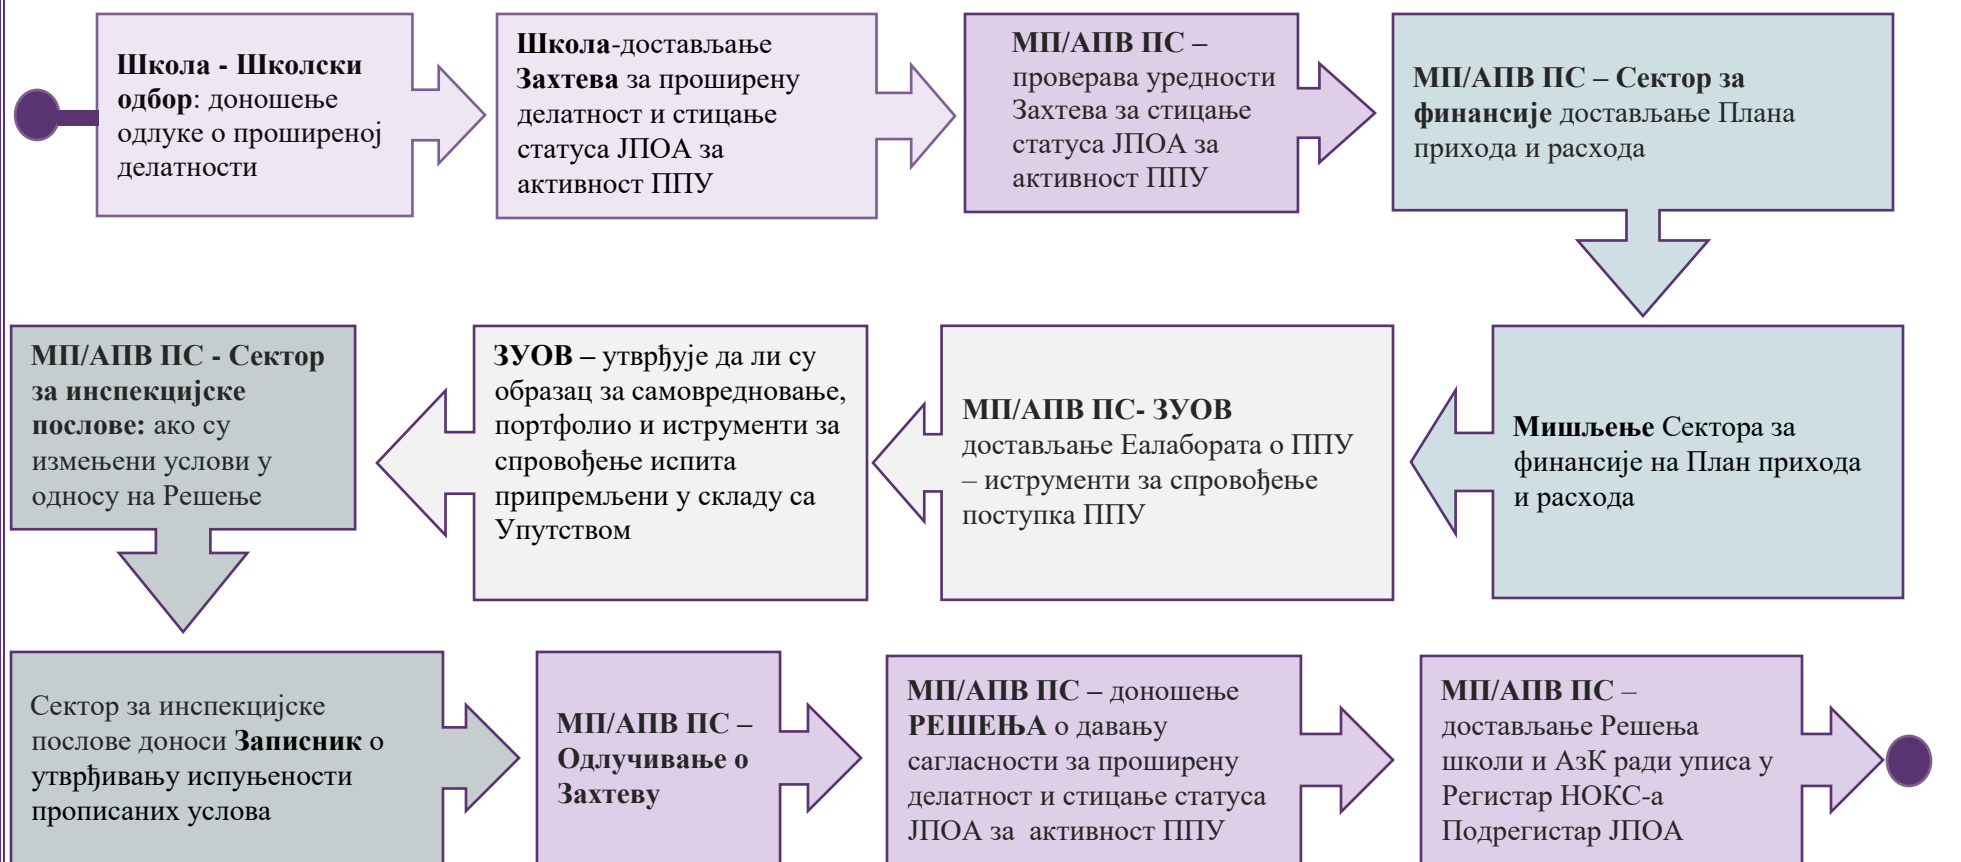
**Школа - Школски одбор**: доношење одлуке о проширеној делатности

**Школа**-достављање **Захтева** за проширену делатност и стицање статуса ЈПОА за активност ППУ

**МП/АПВ ПС** – проверава уредности Захтева за стицање статуса ЈПОА за активност ППУ

**МП/АПВ ПС – Сектор за финансије** достављање Плана прихода и расхода

**Мишљење** Сектора за финансије на План прихода и расхода

**МП/АПВ ПС- ЗУОВ** достављање Еалабората о ППУ – иструменти за спровођење поступка ППУ

**ЗУОВ** – утврђује да ли су образац за самовредновање, портфолио и иструменти за спровођење испита припремљени у складу са Упутством

**МП/АПВ ПС - Сектор за инспекцијске послове:** ако су измењени услови у односу на Решење

Сектор за инспекцијске послове доноси **Записник** о утврђивању испуњености прописаних услова

**МП/АПВ ПС – Одлучивање о Захтеву**

**МП/АПВ ПС** – доношење **РЕШЕЊА** о давању сагласности за проширену делатност и стицање статуса ЈПОА за активност ППУ

**МП/АПВ ПС** – достављање Решења школи и АзК ради уписа у Регистар НОКС-а Подрегистар ЈПОА